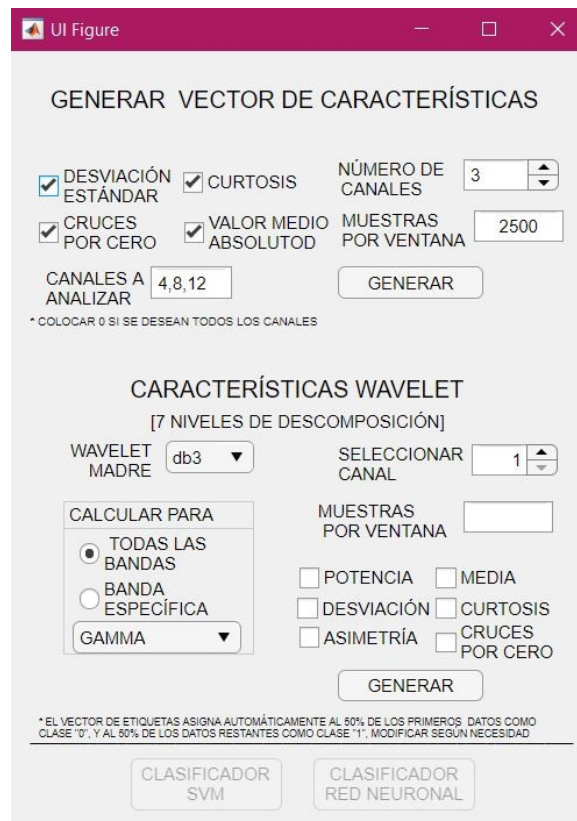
UI Figure

GENERAR VECTOR DE CARACTERÍSTICAS

DESVIACIÓN ESTÁNDAR
CURTOSIS
NÚMERO DE CANALES
3
CRUCES POR CERO
VALOR MEDIO ABSOLUTOD
MUESTRAS POR VENTANA
2500
CANALES A ANALIZAR
4,8,12
GENERAR
* COLOCAR 0 SI SE DESEAN TODOS LOS CANALES

CARACTERÍSTICAS WAVELET
[7 NIVELES DE DESCOMPOSICIÓN]
WAVELET MADRE
db3
SELECCIONAR CANAL
1
CALCULAR PARA
TODAS LAS BANDAS
BANDA ESPECÍFICA
GAMMA
MUESTRAS POR VENTANA
POTENCIA
MEDIA
DESVIACIÓN
CURTOSIS
ASIMETRÍA
CRUCES POR CERO
GENERAR
* EL VECTOR DE ETIQUETAS ASIGNA AUTOMÁTICAMENTE AL 50% DE LOS PRIMEROS DATOS COMO CLASE "0", Y AL 50% DE LOS DATOS RESTANTES COMO CLASE "1", MODIFICAR SEGÚN NECESIDAD
CLASIFICADOR SVM
CLASIFICADOR RED NEURONAL